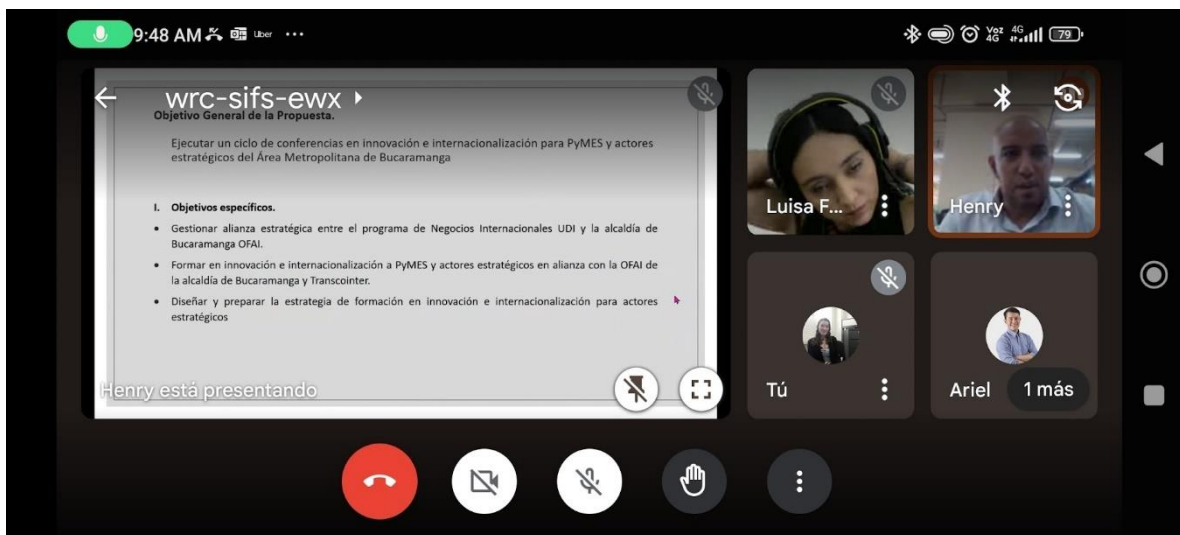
9:48 AM Uber ···

Voz 4G 4G 79

wrc-sifs-ewx ▸

Objetivo General de la Propuesta.

Ejecutar un ciclo de conferencias en innovación e internacionalización para PyMES y actores estratégicos del Área Metropolitana de Bucaramanga

I. Objetivos específicos.

• Gestionar alianza estratégica entre el programa de Negocios Internacionales UDI y la alcaldía de Bucaramanga OFAI.

• Formar en innovación e internacionalización a PyMES y actores estratégicos en alianza con la OFAI de la alcaldía de Bucaramanga y Transcointer.

• Diseñar y preparar la estrategia de formación en innovación e internacionalización para actores estratégicos

Henry está presentando

Luisa F...

Henry

Tú

Ariel

1 más